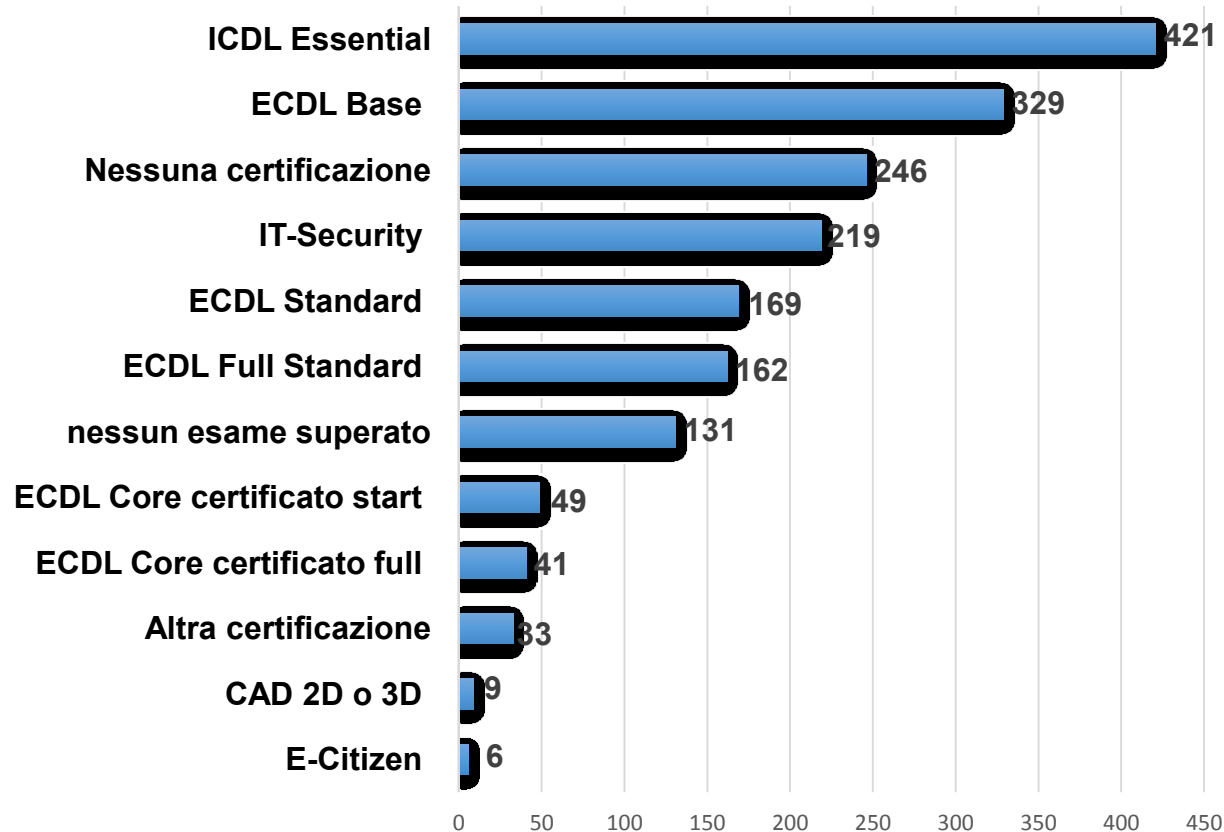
ICDL Essential 421
ECDL Base 329
Nessuna certificazione 246
IT-Security 219
ECDL Standard 169
ECDL Full Standard 162
nessun esame superato 131
ECDL Core certificato start 49
ECDL Core certificato full 41
Altra certificazione 33
CAD 2D o 3D 9
E-Citizen 6

0 50 100 150 200 250 300 350 400 450